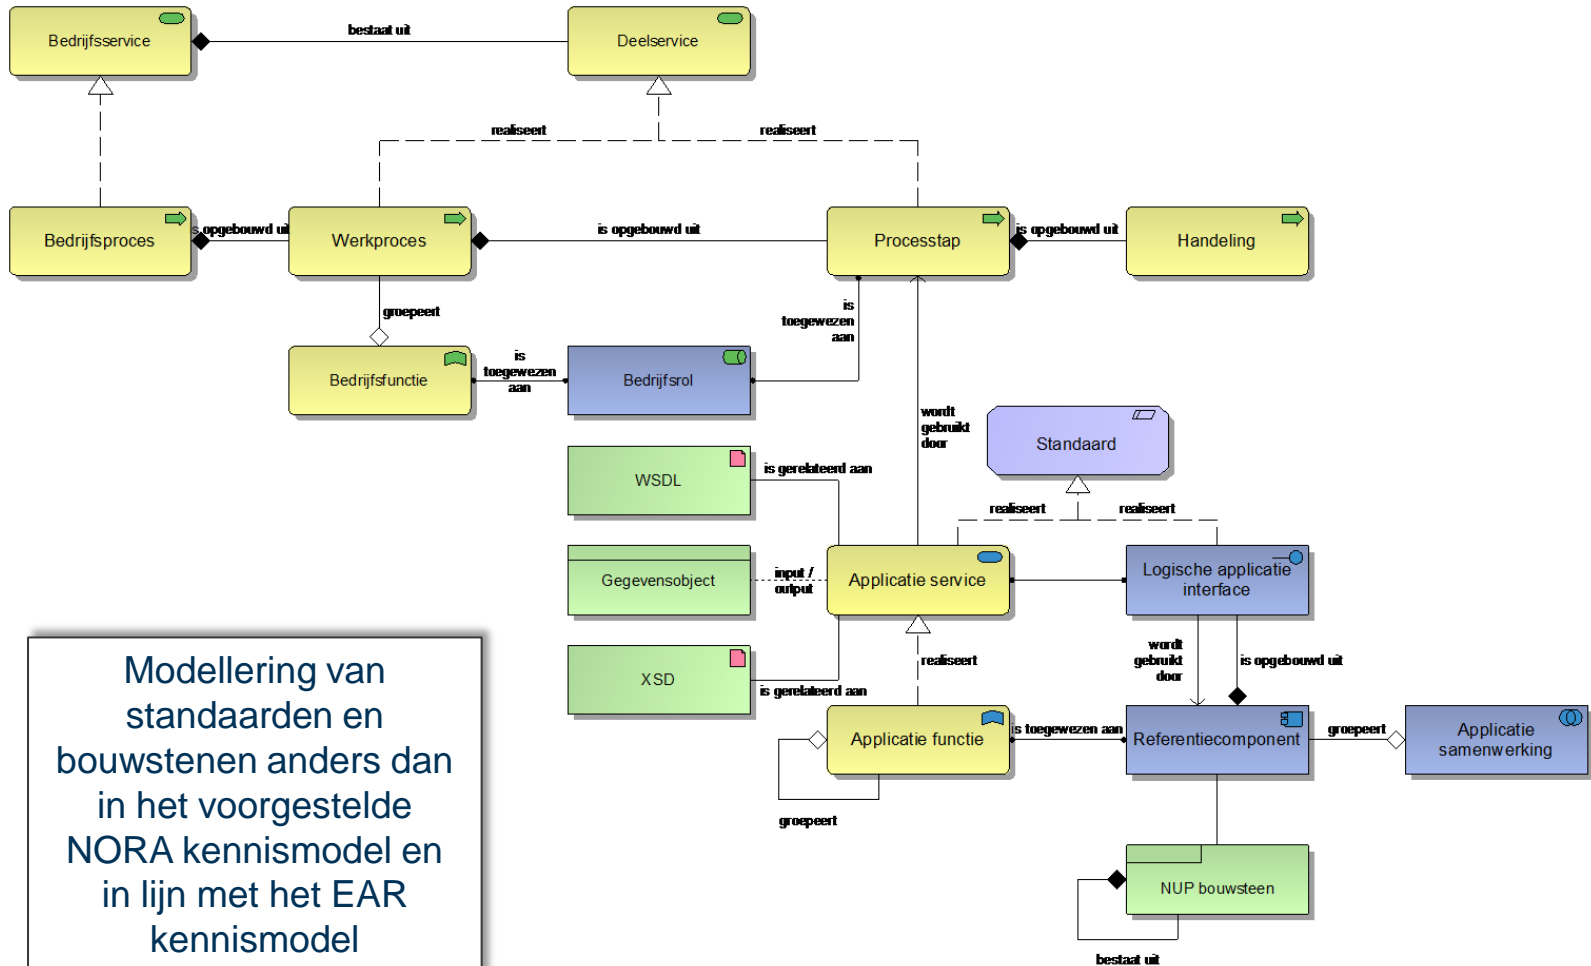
Bedrijfsservice

bestaat uit

Deelservice

realiseert

realiseert

Bedrijfsproces

is opgebouwd uit

Werkproces

is opgebouwd uit

Processtap

is opgebouwd uit

Handeling

groepeert

is toegewezen aan

Bedrijfsfunctie

is toegewezen aan

Bedrijfsrol

wordt gebruikt door

Standaard

WSDL

is gerelateerd aan

realiseert

realiseert

Gegevensobject

input / output

Applicatie service

Logische applicatie interface

XSD

is gerelateerd aan

realiseert

wordt gebruikt door

is opgebouwd uit

Applicatie functie

is toegewezen aan

Referentiecomponent

groepeert

Applicatie samenwerking

groepeert

NUP bouwsteen

bestaat uit

Modellering van standaarden en bouwstenen anders dan in het voorgestelde NORA kennismodel en in lijn met het EAR kennismodel